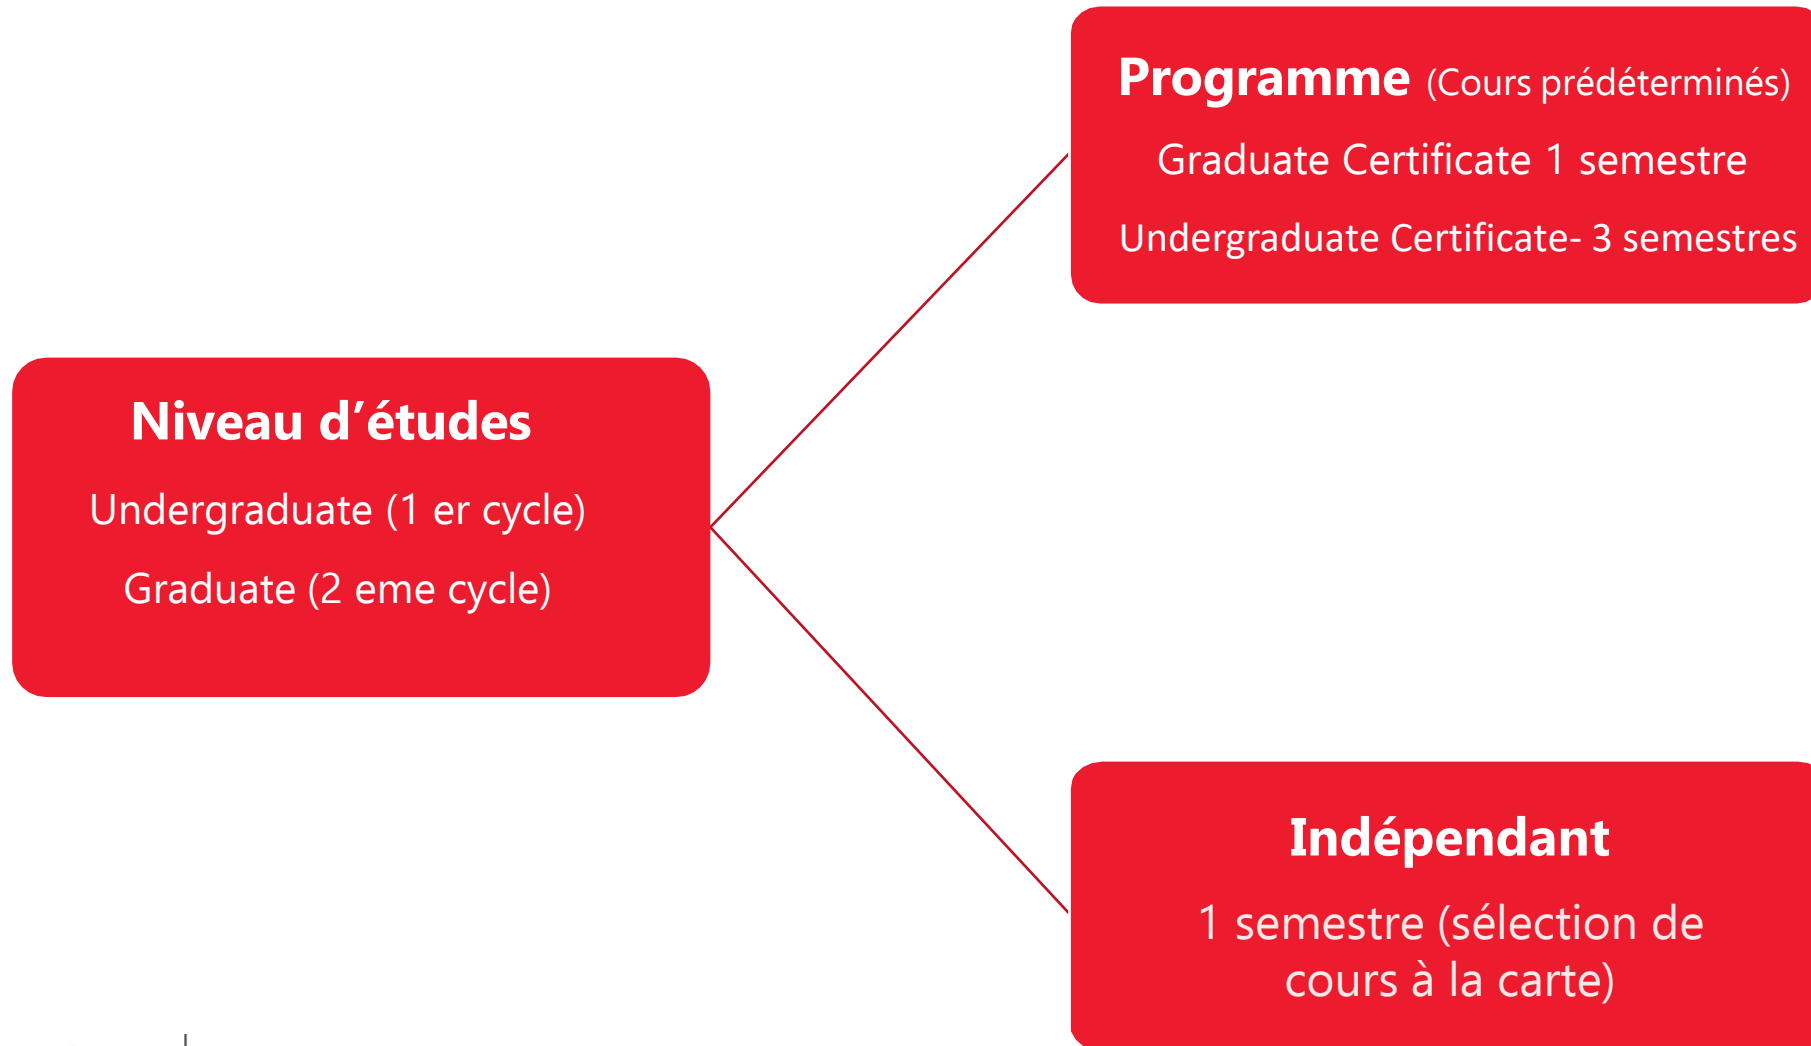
Programme (Cours prédéterminés)

Graduate Certificate 1 semestre

Undergraduate Certificate- 3 semestres

Niveau d’études

Undergraduate (1 er cycle)

Graduate (2 eme cycle)

Indépendant

1 semestre (sélection de cours à la carte)